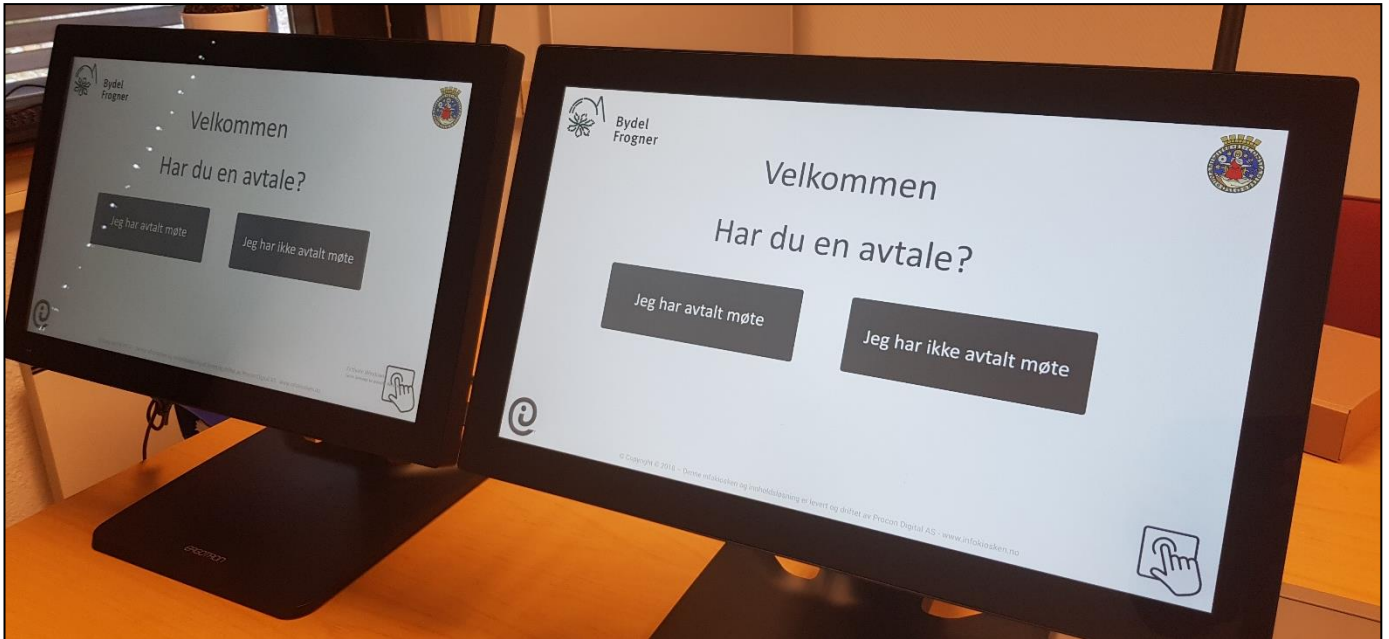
Bydel Frogner

Velkommen

Har du en avtale?

Jeg har avtalt møte

Jeg har ikke avtalt møte

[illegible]

Bydel Frogner

Velkommen

Har du en avtale?

Jeg har avtalt møte

Jeg har ikke avtalt møte

© Copyright © 2018 – Denne infokiosken og innholdsløsning er levert og driftet av Procon Digital AS · www.infokiosken.no

ERGOTRON